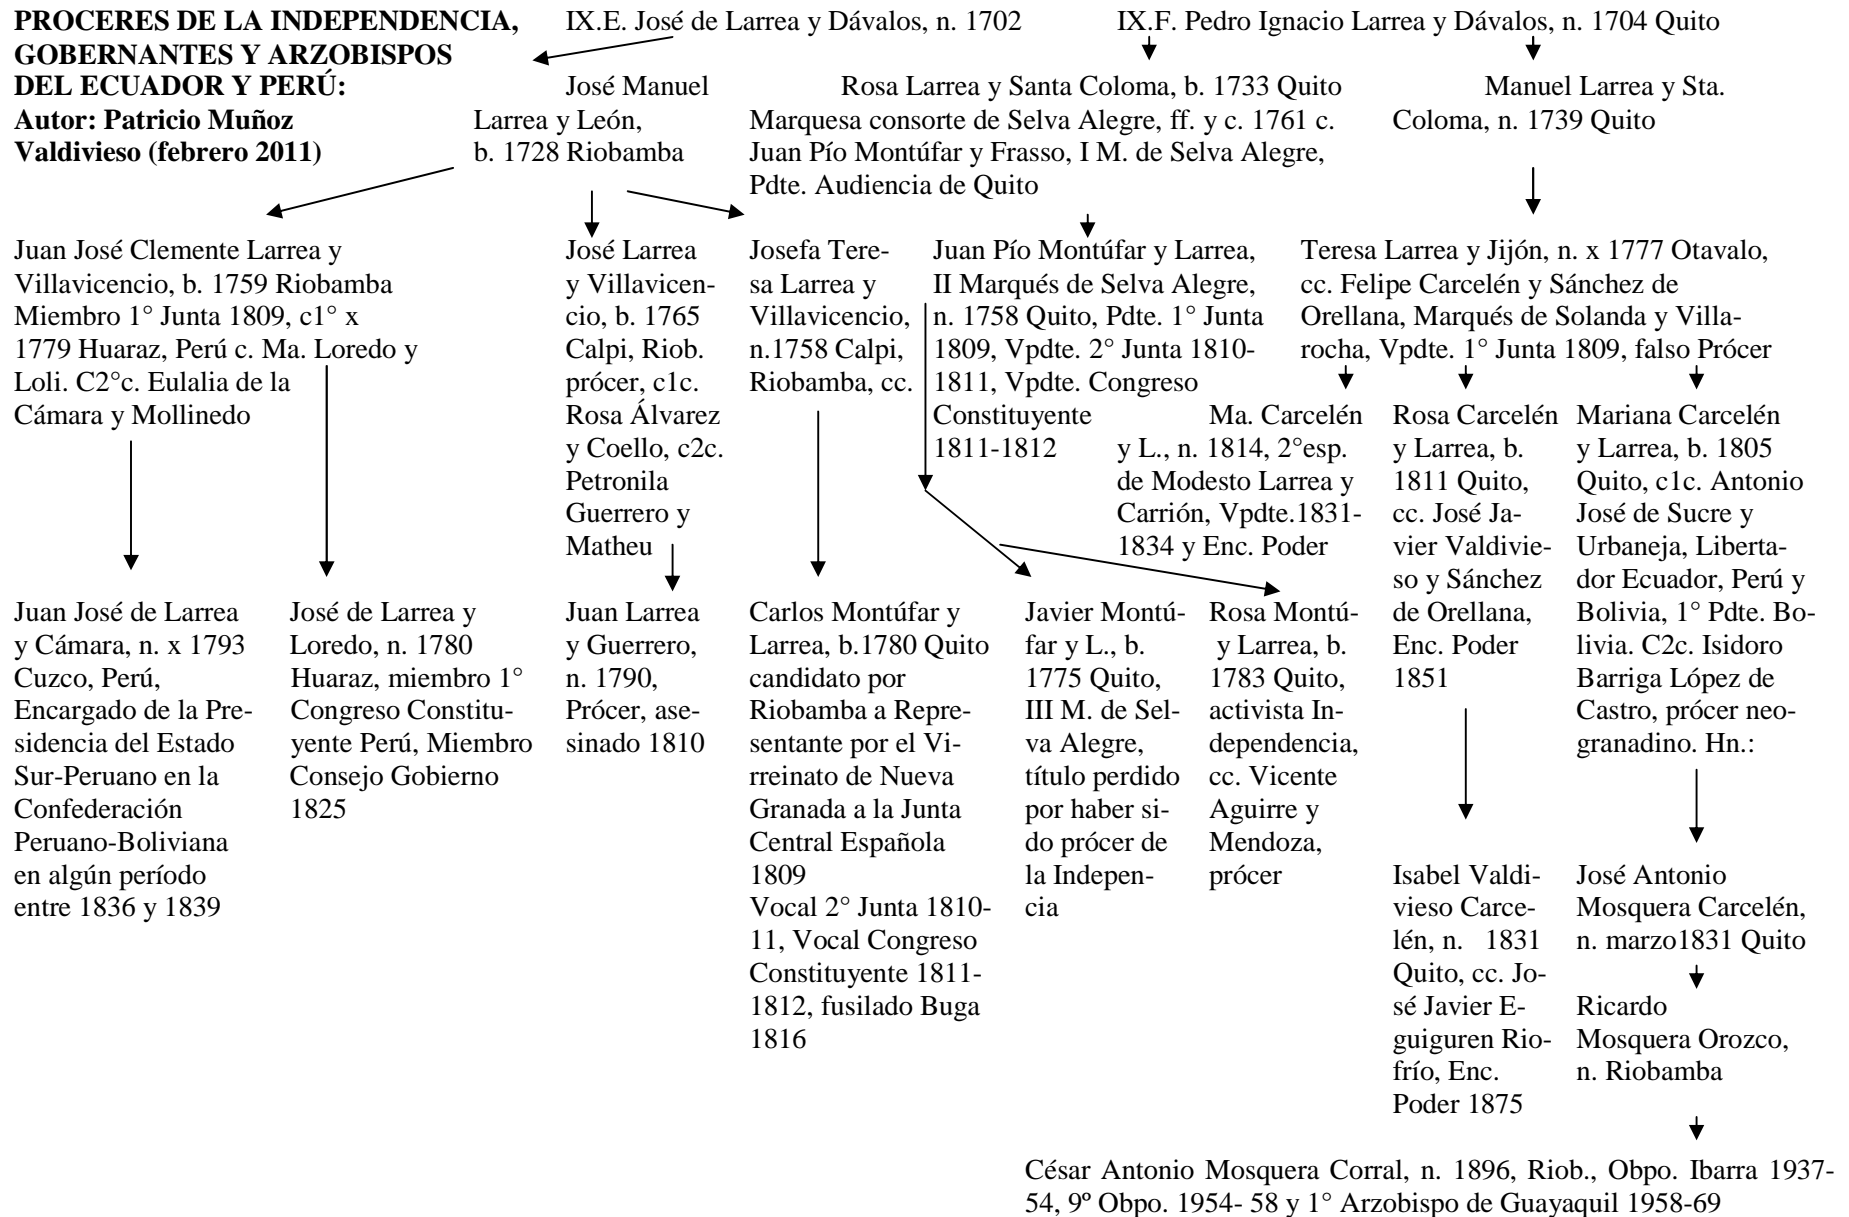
**PROCERES DE LA INDEPENDENCIA, GOBERNANTES Y ARZOBISPOS DEL ECUADOR Y PERÚ: Autor: Patricio Muñoz Valdivieso (febrero 2011)**

IX.E. José de Larrea y Dávalos, n. 1702

IX.F. Pedro Ignacio Larrea y Dávalos, n. 1704 Quito

José Manuel Larrea y León, b. 1728 Riobamba

Rosa Larrea y Santa Coloma, b. 1733 Quito Marquesa consorte de Selva Alegre, ff. y c. 1761 c. Juan Pío Montúfar y Frasso, I M. de Selva Alegre, Pdte. Audiencia de Quito

Manuel Larrea y Sta. Coloma, n. 1739 Quito

Juan José Clemente Larrea y Villavicencio, b. 1759 Riobamba Miembro 1° Junta 1809, c1° x 1779 Huaraz, Perú c. Ma. Loredo y Loli. C2°c. Eulalia de la Cámara y Mollinedo

José Larrea y Villavicencio, b. 1765 Calpi, Riob. prócer, c1c. Rosa Álvarez y Coello, c2c. Petronila Guerrero y Matheu

Josefa Teresa Larrea y Villavicencio, n.1758 Calpi, Riobamba, cc.

Juan Pío Montúfar y Larrea, II Marqués de Selva Alegre, n. 1758 Quito, Pdte. 1° Junta 1809, Vpdte. 2° Junta 1810-1811, Vpdte. Congreso Constituyente 1811-1812

Teresa Larrea y Jijón, n. x 1777 Otavalo, cc. Felipe Carcelén y Sánchez de Orellana, Marqués de Solanda y Villarocha, Vpdte. 1° Junta 1809, falso Prócer

Ma. Carcelén y L., n. 1814, 2°esp. de Modesto Larrea y Carrión, Vpdte.1831-1834 y Enc. Poder

Rosa Carcelén y Larrea, b. 1811 Quito, cc. José Javier Valdivieso y Sánchez de Orellana, Enc. Poder 1851

Mariana Carcelén y Larrea, b. 1805 Quito, c1c. Antonio José de Sucre y Urbaneja, Libertador Ecuador, Perú y Bolivia, 1° Pdte. Bolivia. C2c. Isidoro Barriga López de Castro, prócer neogranadino. Hn.:

Juan José de Larrea y Cámara, n. x 1793 Cuzco, Perú, Encargado de la Presidencia del Estado Sur-Peruano en la Confederación Peruano-Boliviana en algún período entre 1836 y 1839

José de Larrea y Loredo, n. 1780 Huaraz, miembro 1° Congreso Constituyente Perú, Miembro Consejo Gobierno 1825

Juan Larrea y Guerrero, n. 1790, Prócer, asesinado 1810

Carlos Montúfar y Larrea, b.1780 Quito candidato por Riobamba a Representante por el Virreinato de Nueva Granada a la Junta Central Española 1809
Vocal 2° Junta 1810-11, Vocal Congreso Constituyente 1811-1812, fusilado Buga 1816

Javier Montúfar y L., b. 1775 Quito, III M. de Selva Alegre, título perdido por haber sido prócer de la Independencia

Rosa Montúfar y Larrea, b. 1783 Quito, activista Independencia, cc. Vicente Aguirre y Mendoza, prócer

Isabel Valdivieso Carcelén, n. 1831 Quito, cc. José Javier Eguiguren Riofrío, Enc. Poder 1875

José Antonio Mosquera Carcelén, n. marzo1831 Quito

Ricardo Mosquera Orozco, n. Riobamba

César Antonio Mosquera Corral, n. 1896, Riob., Obpo. Ibarra 1937-54, 9º Obpo. 1954- 58 y 1° Arzobispo de Guayaquil 1958-69